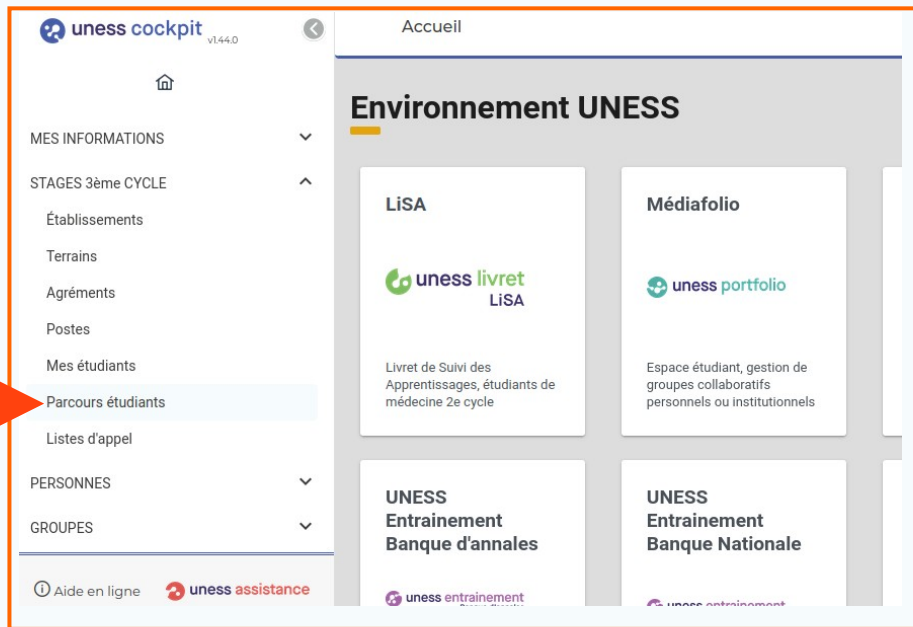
uness cockpit v1.44.0

MES INFORMATIONS

STAGES 3ème CYCLE

Établissements

Terrains

Agréments

Postes

Mes étudiants

Parcours étudiants

Listes d'appel

PERSONNES

GROUPES

Aide en ligne

uness assistance

Accueil

Environnement UNESS

LiSA

uness livret LiSA

Livret de Suivi des Apprentissages, étudiants de médecine 2e cycle

Médiafolio

uness portfolio

Espace étudiant, gestion de groupes collaboratifs personnels ou institutionnels

UNESS Entrainement Banque d'annales

uness entrainement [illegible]

UNESS Entrainement Banque Nationale

uness entrainement